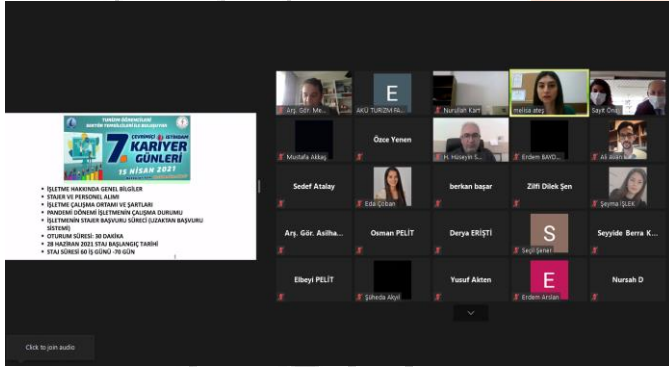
TURİZM REHBERLİĞİ
AKTÜR TURİZM FAKÜLTESİ

7. ÇEVRİMİÇİ İSTİHDAM KARİYER GÜNLERİ
15 NİSAN 2021

• İŞLETME HAKKINDA GENEL BİLGİLER
• STAJER VE PERSONEL ALIMI
• İŞLETME ÇALIŞMA ORTAMI VE ŞARTLARI
• PANDEMİ DÖNEMİ İŞLETMENİN ÇALIŞMA DURUMU
• İŞLETMENİN STAJER BAŞVURU SÜRECİ (UZAKTAN BAŞVURU SİSTEMİ)
• OTURUM SÜRESİ: 30 DAKİKA
• 28 HAZİRAN 2021 STAJ BAŞLANGIÇ TARİHİ
• STAJ SÜRESİ 60 İŞ GÜNÜ -70 GÜN

Arş. Gör. Me...
E
AKÜ TURİZM FA...
Nurullah Kart
melisa ateş
Sayit Öna...
Mustafa Akkaş
Özce Yenen
H. Hüseyin S...
Erdem BAYD...
Ali Alan...
Sedef Atalay
Eda Çoban
berkan başar
Zilfi Dilek Şen
Şeyma İŞLEK
Arş. Gör. Asilha...
Osman PELİT
Derya ERİŞTİ
S
Seçil Şener
Seyyide Berra K...
Elbeyi PELİT
Şüheda Akyıl
Yusuf Akten
E
Erdem Arslan
Nursah D

Click to join audio